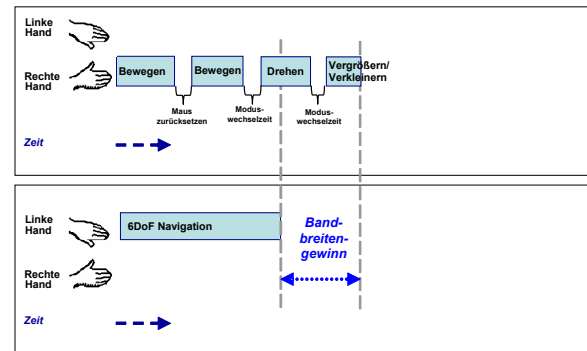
Linke Hand

Rechte Hand

Bewegen

Bewegen

Drehen

Vergrößern/ Verkleinern

Maus zurücksetzen

Moduswechselzeit

Moduswechselzeit

Zeit

Linke Hand

6DoF Navigation

Bandbreitengewinn

Rechte Hand

Zeit